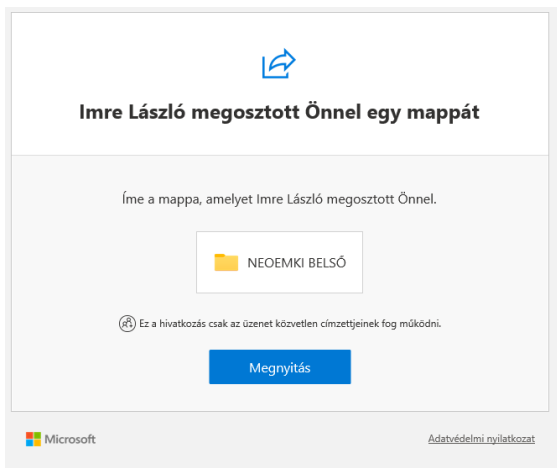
Imre László megosztott Önnel egy mappát

Íme a mappa, amelyet Imre László megosztott Önnel.

NEOEMKI BELSŐ

Ez a hivatkozás csak az üzenet közvetlen címzettjeinek fog működni.

Megnyitás

Microsoft

Adatvédelmi nyilatkozat